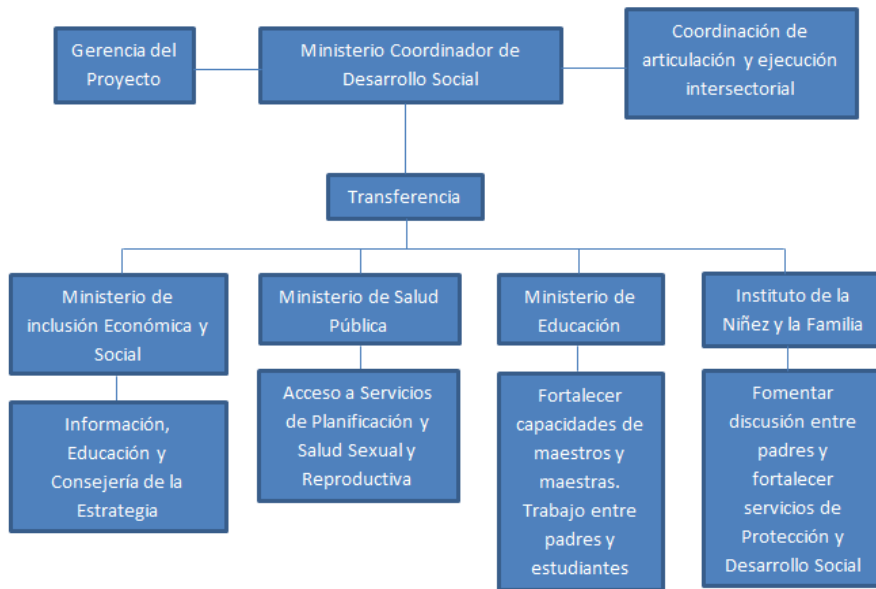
Gerencia del Proyecto

Ministerio Coordinador de Desarrollo Social

Coordinación de articulación y ejecución intersectorial

Transferencia

Ministerio de inclusión Económica y Social

Ministerio de Salud Pública

Ministerio de Educación

Instituto de la Niñez y la Familia

Información, Educación y Consejería de la Estrategia

Acceso a Servicios de Planificación y Salud Sexual y Reproductiva

Fortalecer capacidades de maestros y maestras. Trabajo entre padres y estudiantes

Fomentar discusión entre padres y fortalecer servicios de Protección y Desarrollo Social